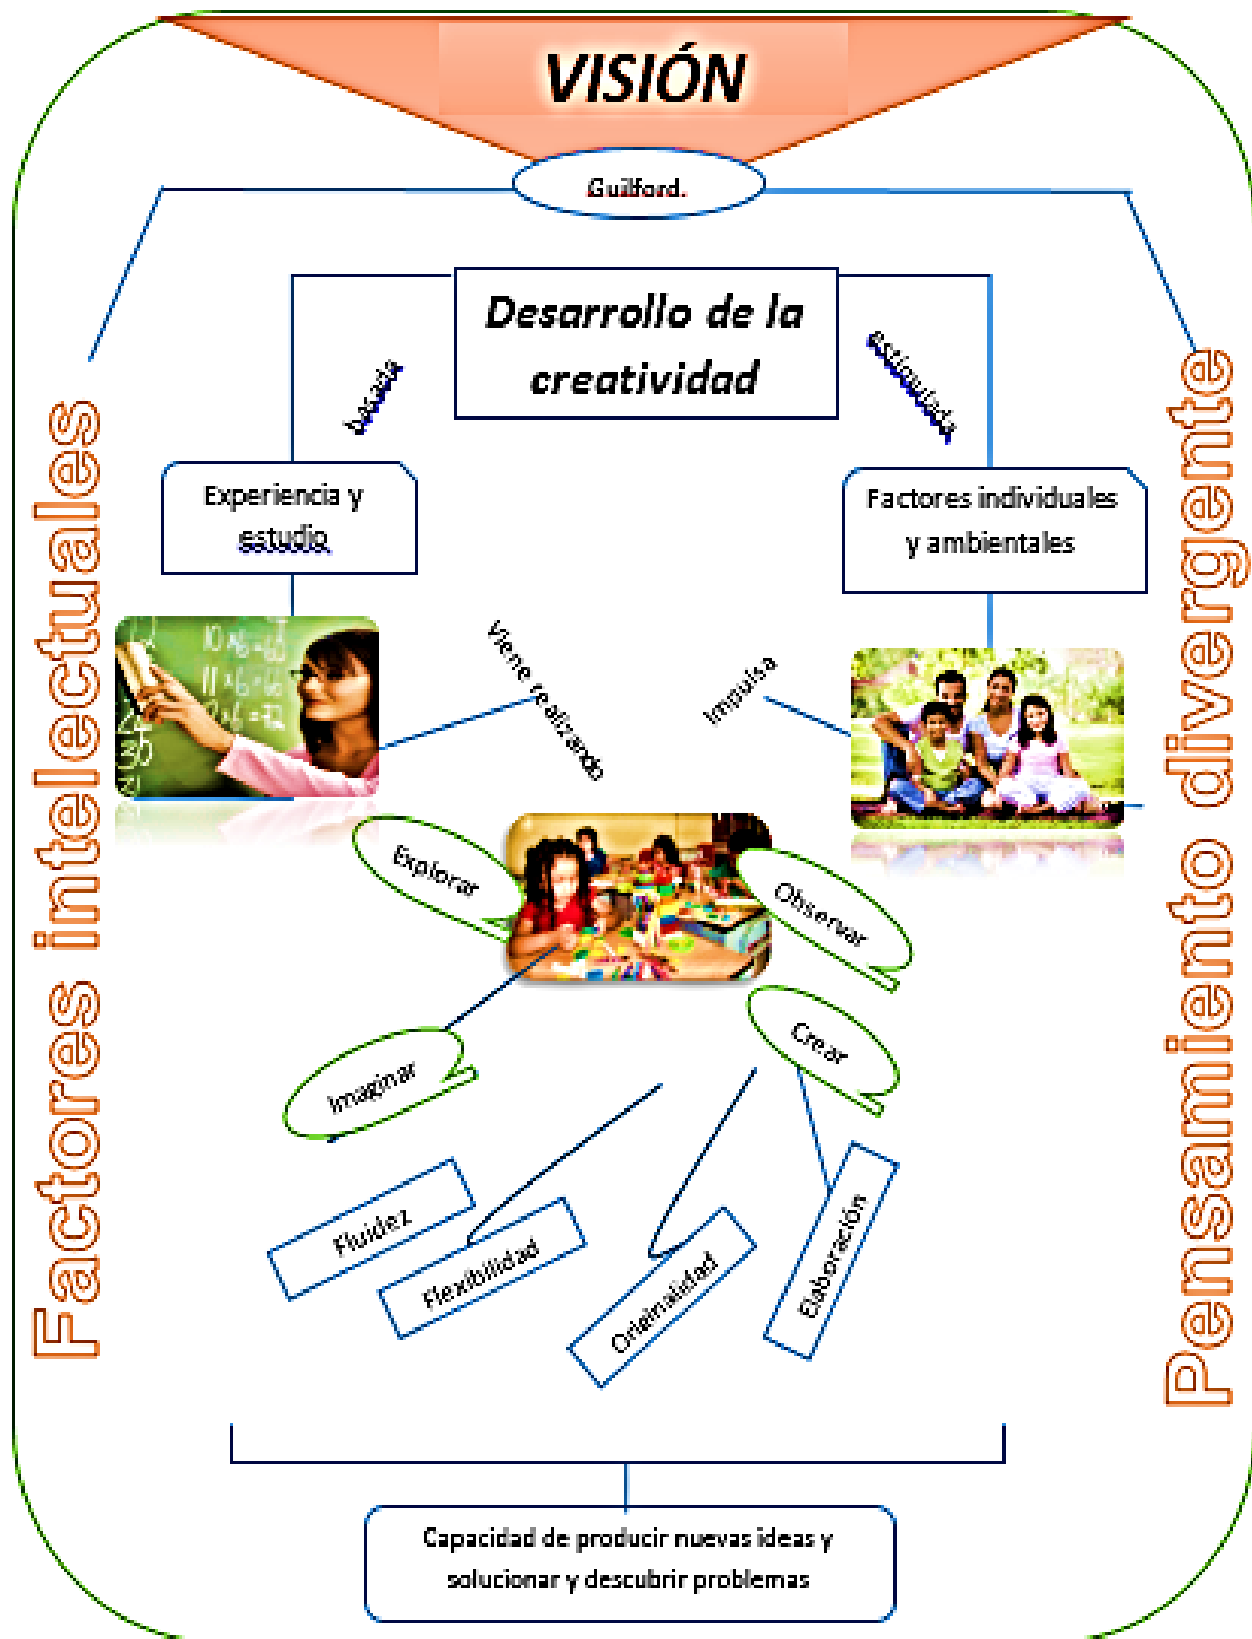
VISIÓN

Guilford.

Factores intelectuales

Pensamiento divergente

Desarrollo de la creatividad

basada

estimulada

Experiencia y estudio

Factores individuales y ambientales

Viene realizando

Impulsa

Explorar

Observar

Imaginar

Crear

Fluidez

Flexibilidad

Originalidad

Elaboración

Capacidad de producir nuevas ideas y solucionar y descubrir problemas